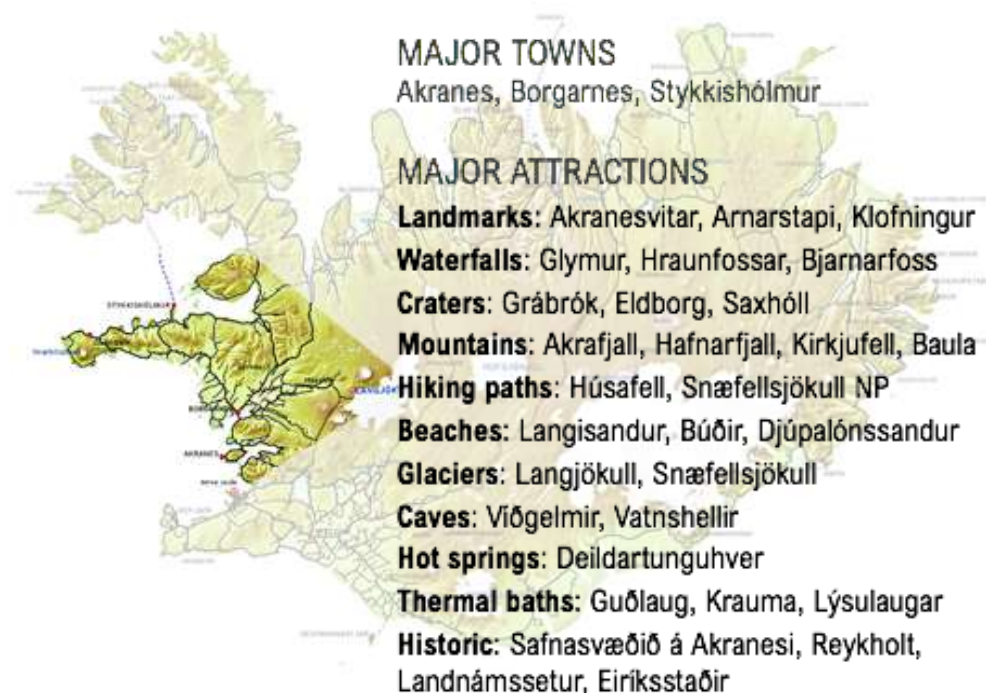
MAJOR TOWNS
Akranes, Borgarnes, Stykkishólmur

MAJOR ATTRACTIONS
**Landmarks:** Akranesvitar, Arnarstapi, Klofningur
**Waterfalls**: Glymur, Hraunfossar, Bjarnarfoss
**Craters**: Grábrók, Eldborg, Saxhóll
**Mountains**: Akrafjall, Hafnarfjall, Kirkjufell, Baula
**Hiking paths**: Húsafell, Snæfellsjökull NP
**Beaches:** Langisandur, Búðir, Djúpalónssandur
**Glaciers**: Langjökull, Snæfellsjökull
**Caves**: Víðgelmir, Vatnshellir
**Hot springs**: Deildartunguhver
**Thermal baths:** Guðlaug, Krauma, Lýsulaugar
**Historic**: Safnasvæðið á Akranesi, Reykholt, Landnámssetur, Eiríksstaðir

STYKKISHÓLMUR
AKRANES